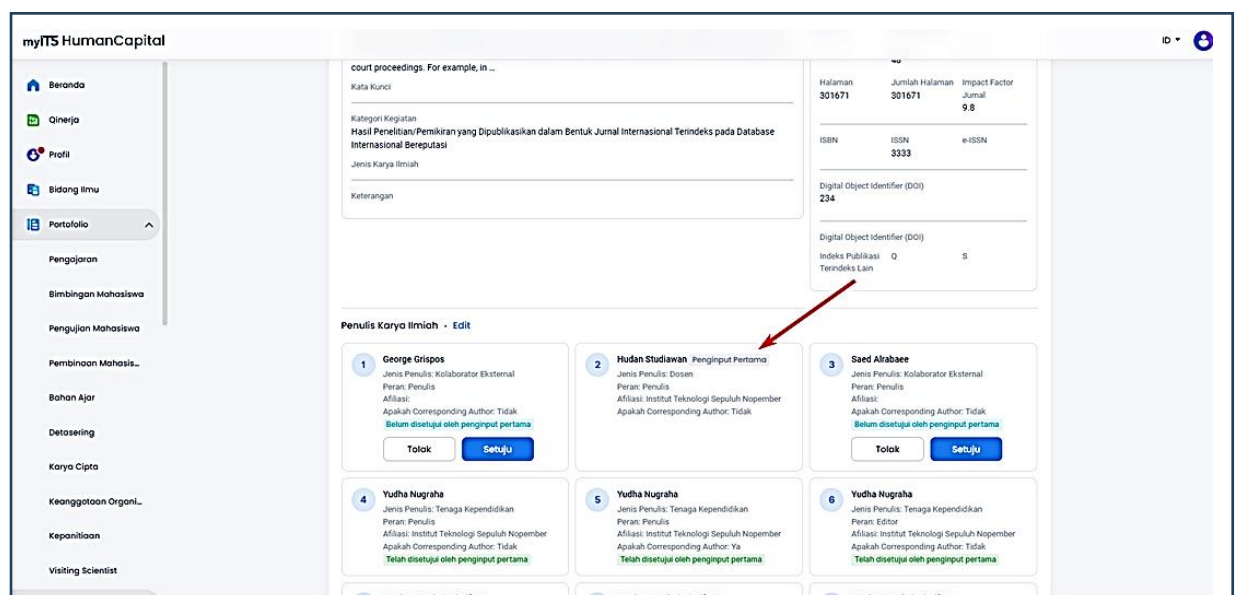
myITS HumanCapital

ID

Beranda
Qinerja
Profil
Bidang Ilmu
Portofolio
Pengajaran
Bimbingan Mahasiswa
Pengujian Mahasiswa
Pembinaan Mahasis...
Bahan Ajar
Detasering
Karya Cipta
Keanggotaan Organi...
Kepanitiaan
Visiting Scientist

court proceedings. For example, in ...

Kata Kunci

Kategori Kegiatan
Hasil Penelitian/Pemikiran yang Dipublikasikan dalam Bentuk Jurnal Internasional Terindeks pada Database Internasional Bereputasi

Jenis Karya Ilmiah

Keterangan

48

| Halaman | Jumlah Halaman | Impact Factor Jurnal |
|---|---|---|
| 301671 | 301671 | 9.8 |

| ISBN | ISSN | e-ISSN |
|---|---|---|
| | 3333 | |

Digital Object Identifier (DOI)
234

Digital Object Identifier (DOI)

Indeks Publikasi Terindeks Lain Q S

Penulis Karya Ilmiah • Edit

1 George Grispos
Jenis Penulis: Kolaborator Eksternal
Peran: Penulis
Afiliasi:
Apakah Corresponding Author: Tidak
Belum disetujui oleh penginput pertama
Tolak Setuju

2 Hudan Studiawan Penginput Pertama
Jenis Penulis: Dosen
Peran: Penulis
Afiliasi: Institut Teknologi Sepuluh Nopember
Apakah Corresponding Author: Tidak

3 Saed Alrabaee
Jenis Penulis: Kolaborator Eksternal
Peran: Penulis
Afiliasi:
Apakah Corresponding Author: Tidak
Belum disetujui oleh penginput pertama
Tolak Setuju

4 Yudha Nugraha
Jenis Penulis: Tenaga Kependidikan
Peran: Penulis
Afiliasi: Institut Teknologi Sepuluh Nopember
Apakah Corresponding Author: Tidak
Telah disetujui oleh penginput pertama

5 Yudha Nugraha
Jenis Penulis: Tenaga Kependidikan
Peran: Penulis
Afiliasi: Institut Teknologi Sepuluh Nopember
Apakah Corresponding Author: Ya
Telah disetujui oleh penginput pertama

6 Yudha Nugraha
Jenis Penulis: Tenaga Kependidikan
Peran: Editor
Afiliasi: Institut Teknologi Sepuluh Nopember
Apakah Corresponding Author: Tidak
Telah disetujui oleh penginput pertama